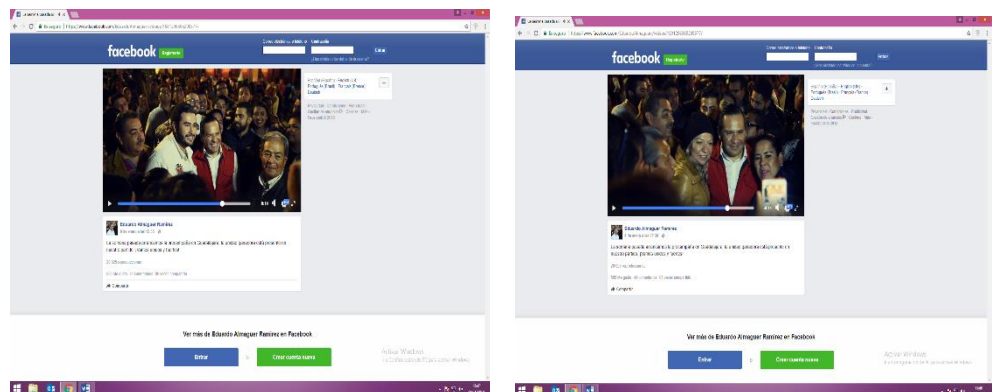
facebook Regístrate

Eduardo Almaguer Ramírez

Ver más de Eduardo Almaguer Ramírez en Facebook

Entrar

Crear cuenta nueva

Activar Windows

facebook Regístrate

Eduardo Almaguer Ramírez

Ver más de Eduardo Almaguer Ramírez en Facebook

Entrar

Crear cuenta nueva

Activar Windows